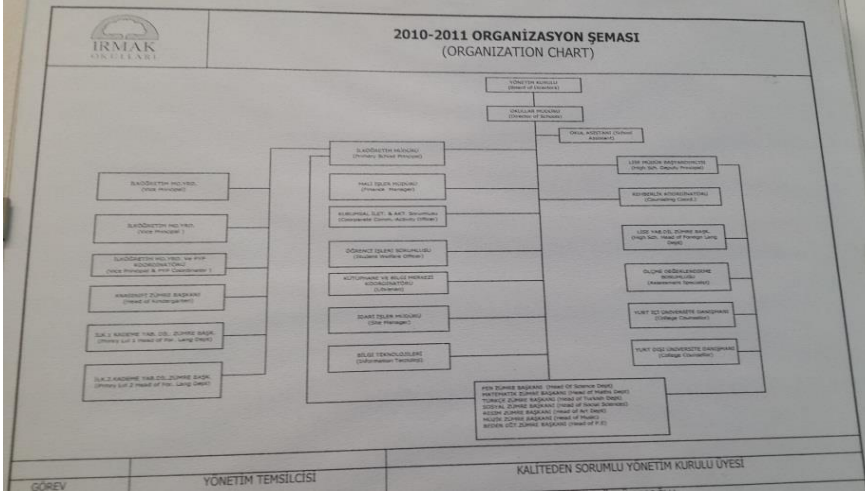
IRMAK OKULLARI

2010-2011 ORGANİZASYON ŞEMASI
(ORGANIZATION CHART)

YÖNETİM KURULU
(Board of Directors)

OKULLAR MÜDÜRÜ
(Director of Schools)

OKUL ASİSTANI (School Assistant)

İLKÖĞRETİM MÜDÜRÜ
(Primary School Principal)

MALİ İŞLER MÜDÜRÜ
(Finance Manager)

KURUMSAL İLET. & AKT. Sorumlusu
(Corporate Comm. Activity Officer)

ÖĞRENCİ İŞLERİ SORUMLUSU
(Student Welfare Officer)

KÜTÜPHANE VE BİLGİ MERKEZİ KOORDİNATÖRÜ
(Librarian)

İDARİ İŞLER MÜDÜRÜ
(Site Manager)

BİLGİ TEKNOLOJİLERİ
(Information Technology)

İLKÖĞRETİM MD.YRD.
(Vice Principal)

İLKÖĞRETİM MD.YRD.
(Vice Principal)

İLKÖĞRETİM MD.YRD. ve PYP KOORDİNATÖRÜ
(Vice Principal & PYP Coordinator)

ANASINIFI ZÜMRE BAŞKANI
(Head of Kindergarten)

İLK.1 KADEME YAB. DİL ZÜMRE BAŞK.
(Primary Lvl 1 Head of For. Lang Dept)

İLK.2 KADEME YAB. DİL ZÜMRE BAŞK.
(Primary Lvl 2 Head of For. Lang Dept)

LİSE MÜDÜR BAŞYARDIMCISI
(High Sch. Deputy Principal)

REHBERLİK KOORDİNATÖRÜ
(Counselling Coord.)

LİSE YAB.DİL ZÜMRE BAŞK.
(High Sch. Head of Foreign Lang Dept)

ÖLÇME DEĞERLENDİRME SORUMLUSU
(Assessment Specialist)

YURT İÇİ ÜNİVERSİTE DANIŞMANI
(College Counsellor)

YURT DIŞI ÜNİVERSİTE DANIŞMANI
(College Counsellor)

FEN ZÜMRE BAŞKANI (Head Of Science Dept)
MATEMATİK ZÜMRE BAŞKANI (Head of Maths Dept)
TÜRKÇE ZÜMRE BAŞKANI (Head of Turkish Dept)
SOSYAL ZÜMRE BAŞKANI (Head of Social Sciences)
RESİM ZÜMRE BAŞKANI (Head of Art Dept)
MÜZİK ZÜMRE BAŞKANI (Head of Music)
BEDEN EĞT.ZÜMRE BAŞKANI (Head of P.E)

GÖREV | YÖNETİM TEMSİLCİSİ | KALİTEDEN SORUMLU YÖNETİM KURULU ÜYESİ